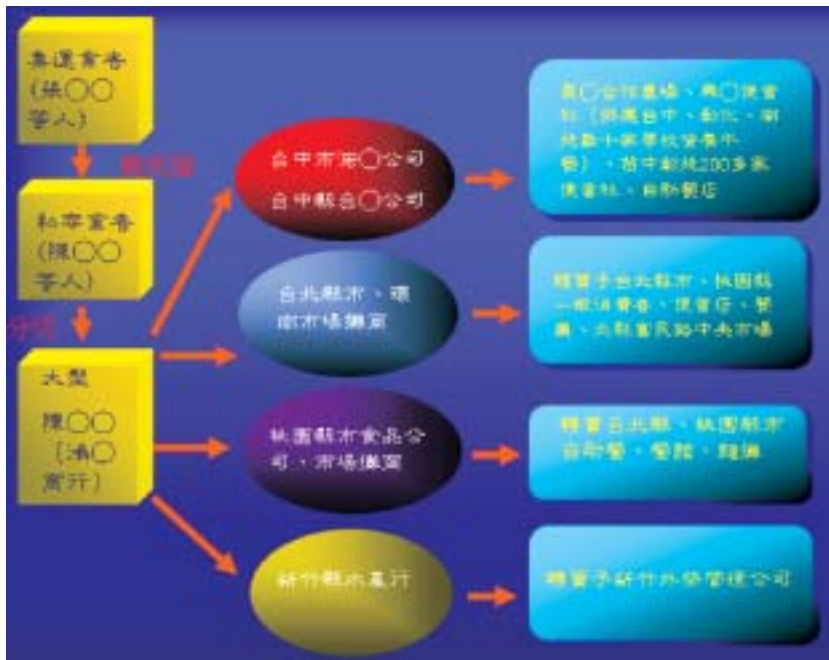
集運貨者（吳〇〇等人）

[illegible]

私宰業者（陳〇〇等人）

分裝

大盤 陳〇〇（鴻〇商行）

台中市南〇公司 台中縣台〇公司

台北縣市、環南市場攤商

桃園縣市食品公司、市場攤商

新竹縣市盤商

東〇食品廣場、興〇便當社（供應台中、彰化、南投數十所學校營養午餐），其中約有200多家便當社、自助餐店

轉賣予台北縣市、桃園縣一般消費者、便當店、餐廳、北縣貨民路中央市場

轉賣台北縣、桃園縣市自助餐、餐館、麵攤

轉賣予新竹外燴團膳公司